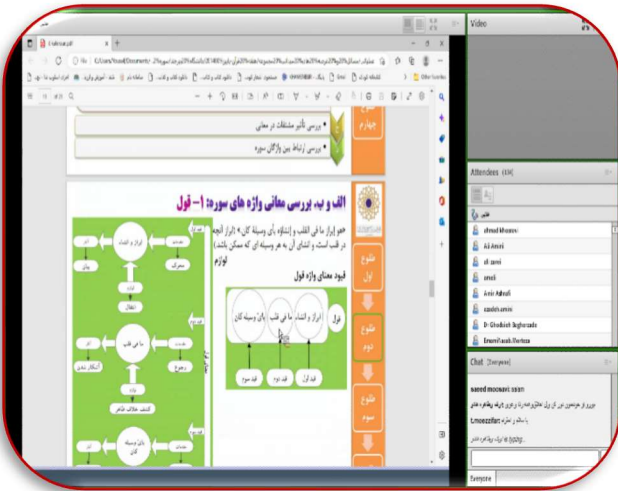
Video

5.tafsir.pdf

C:/Users/Hossein/Documents/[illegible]

Other favorites

11 of 25

بررسی تأثیر مشتقات در معانی

بررسی ارتباط بین واژگان سوره

چهارم

الف و ب. بررسی معانی واژه های سوره: ۱- قول

هو إبراز ما في القلب و إنشاؤه بأي وسيلة كان؛ ابراز آنچه در قلب است و انشای آن به هر وسیله ای که ممکن باشد) لوازم

قیود معنای واژه قول

قول

ابراز و انشاء

ما في قلب

بأي وسيلة كان

قيد اول

قيد دوم

قيد سوم

مقدمه

ابراز و انشاء

مشترك

متباین

اطلاق

ما في قلب

آشکار شدن

کشف حالت ظاهر

بأي وسيلة كان

موضوع اول

موضوع دوم

موضوع سوم

Attendees (44)

ahmad khosravi

Ali Amini

ali.zamani

amoli

Amir Ashrafi

azadeh.amini

Dr Ghodsieh Bagherzade

Ehsan Fasaeh Morteza

Chat (Everyone)

saeed moosavi: salam

t.moezzafar:

Everyone